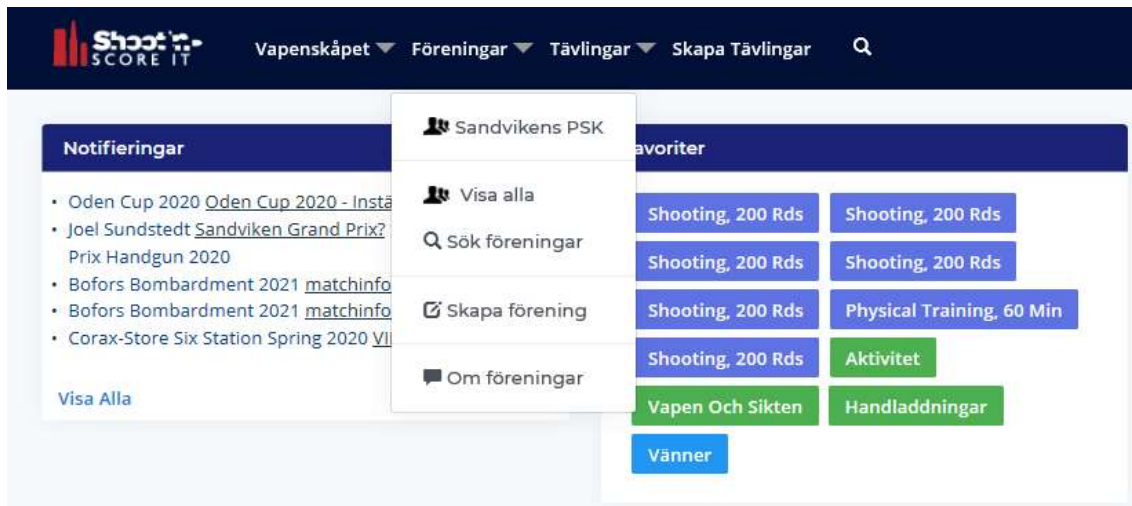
Shoot'n-SCORE IT Vapenskåpet Föreningar Tävlingar Skapa Tävlingar

Notifieringar

• Oden Cup 2020 Oden Cup 2020 - Instä
• Joel Sundstedt Sandviken Grand Prix? Prix Handgun 2020
• Bofors Bombardment 2021 matchinfo
• Bofors Bombardment 2021 matchinfo
• Corax-Store Six Station Spring 2020 VI

Visa Alla

Sandvikens PSK

Visa alla

Sök föreningar

Skapa förening

Om föreningar

avoriter

Shooting, 200 Rds
Shooting, 200 Rds
Shooting, 200 Rds
Shooting, 200 Rds
Shooting, 200 Rds
Physical Training, 60 Min
Shooting, 200 Rds
Aktivitet
Vapen Och Sikten
Handladdningar
Vänner